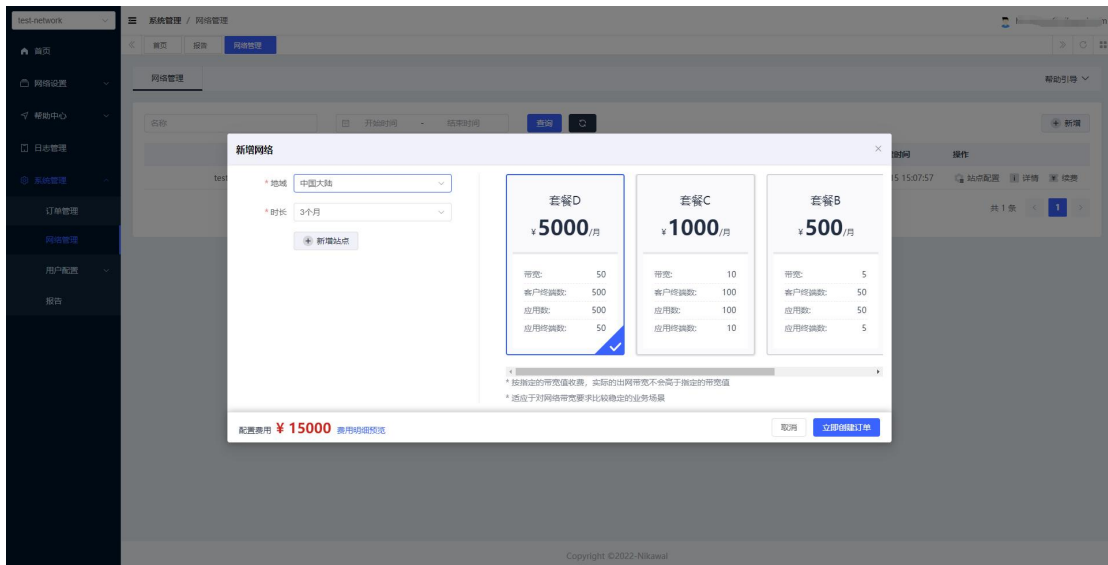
test-network

系统管理 / 网络管理

首页

网络设置

帮助中心

日志管理

系统管理

订单管理

网络管理

用户配置

报告

首页 报告 网络管理

网络管理

帮助引导

名称 开始时间 - 结束时间 查询

+ 新增

时间 操作

test

15 15:07:57 站点配置 详情 续费

共 1 条 1

新增网络

* 地域 中国大陆

* 时长 3个月

+ 新增站点

套餐D
¥5000/月

| 带宽: | 50 |
|---|---|
| 客户终端数: | 500 |
| 应用数: | 500 |
| 应用终端数: | 50 |

套餐C
¥1000/月

| 带宽: | 10 |
|---|---|
| 客户终端数: | 100 |
| 应用数: | 100 |
| 应用终端数: | 10 |

套餐B
¥500/月

| 带宽: | 5 |
|---|---|
| 客户终端数: | 50 |
| 应用数: | 50 |
| 应用终端数: | 5 |

* 按指定的带宽值收费，实际的出网带宽不会高于指定的带宽值

* 适应于对网络带宽要求比较稳定的业务场景

配置费用 ¥ 15000 费用明细预览

取消 立即创建订单

Copyright ©2022-Nkawai